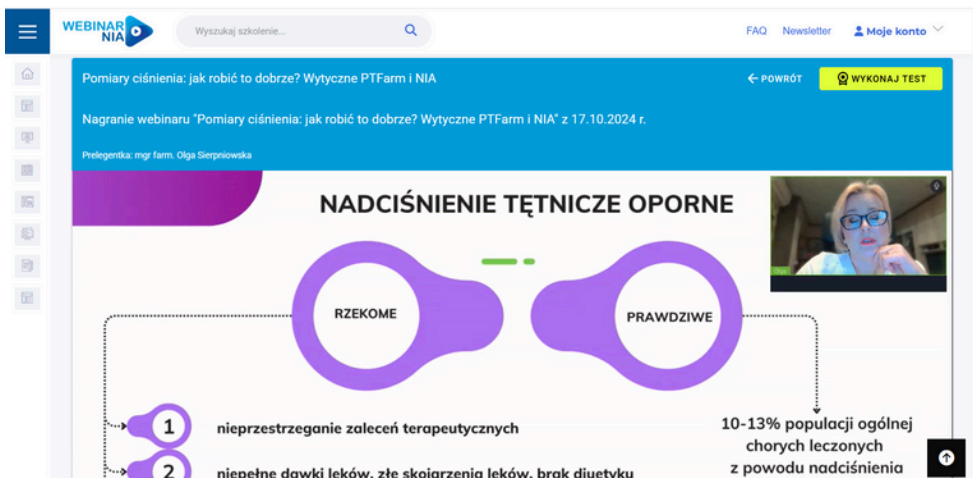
WEBINARNIA

Wyszukaj szkolenie...

FAQ Newsletter Moje konto

Pomiary ciśnienia: jak robić to dobrze? Wytyczne PTFarm i NIA

← POWRÓT

WYKONAJ TEST

Nagranie webinaru "Pomiary ciśnienia: jak robić to dobrze? Wytyczne PTFarm i NIA" z 17.10.2024 r.

Prelegentka: mgr farm. Olga Sierpniowska

NADCIŚNIENIE TĘTNICZE OPORNE

RZEKOME

PRAWDZIWE

1 nieprzestrzeganie zaleceń terapeutycznych

2 niepełne dawki leków, złe skojarzenia leków, brak diyetyku

10-13% populacji ogólnej chorych leczonych z powodu nadciśnienia